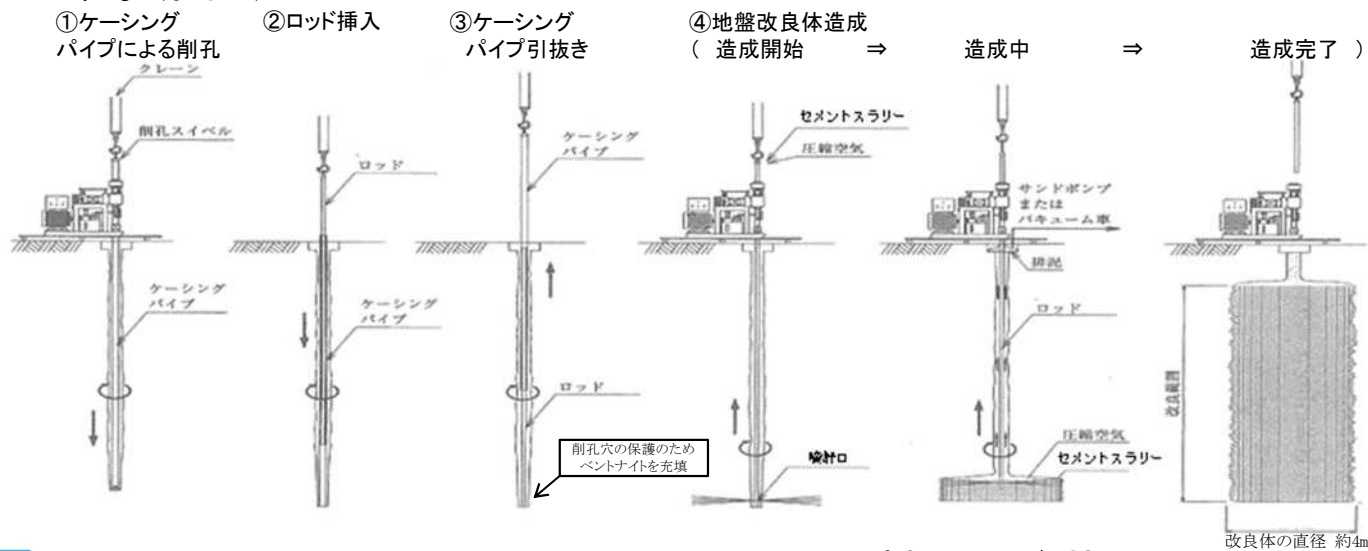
①ケーシングパイプによる削孔

②ロッド挿入

③ケーシングパイプ引抜き

④地盤改良体造成
（ 造成開始 ⇒ 造成中 ⇒ 造成完了 ）

クレーン

削孔スイベル

ケーシングパイプ

ロッド

ケーシングパイプ

ケーシングパイプ

ロッド

削孔穴の保護のためベントナイトを充填

セメントスラリー

圧縮空気

噴射口

サンドポンプまたはバキューム車

排泥

ロッド

圧縮空気

セメントスラリー

改良範囲

改良体の直径 約4m